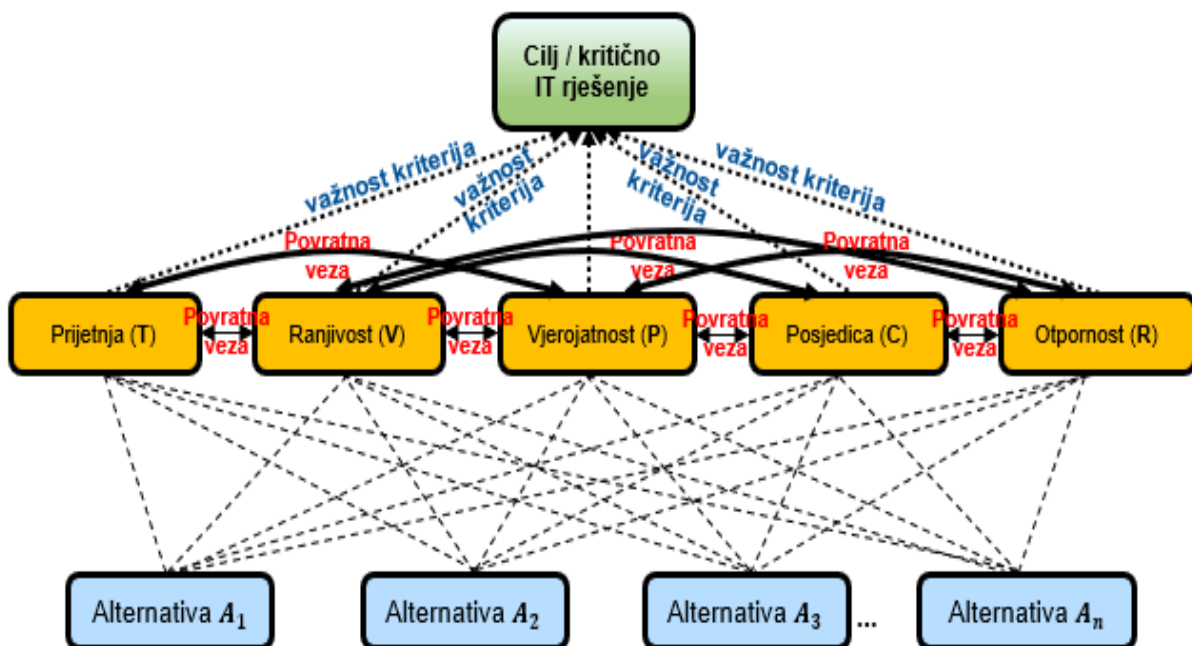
Cilj / kritično IT rješenje

važnost kriterija

važnost kriterija

važnost kriterija

važnost kriterija

Povratna veza

Povratna veza

Povratna veza

Prijetnja (T)

Povratna veza

Ranjivost (V)

Povratna veza

Vjerojatnost (P)

Povratna veza

Posjedica (C)

Povratna veza

Otpornost (R)

Alternativa $A_1$

Alternativa $A_2$

Alternativa $A_3$

...

Alternativa $A_n$